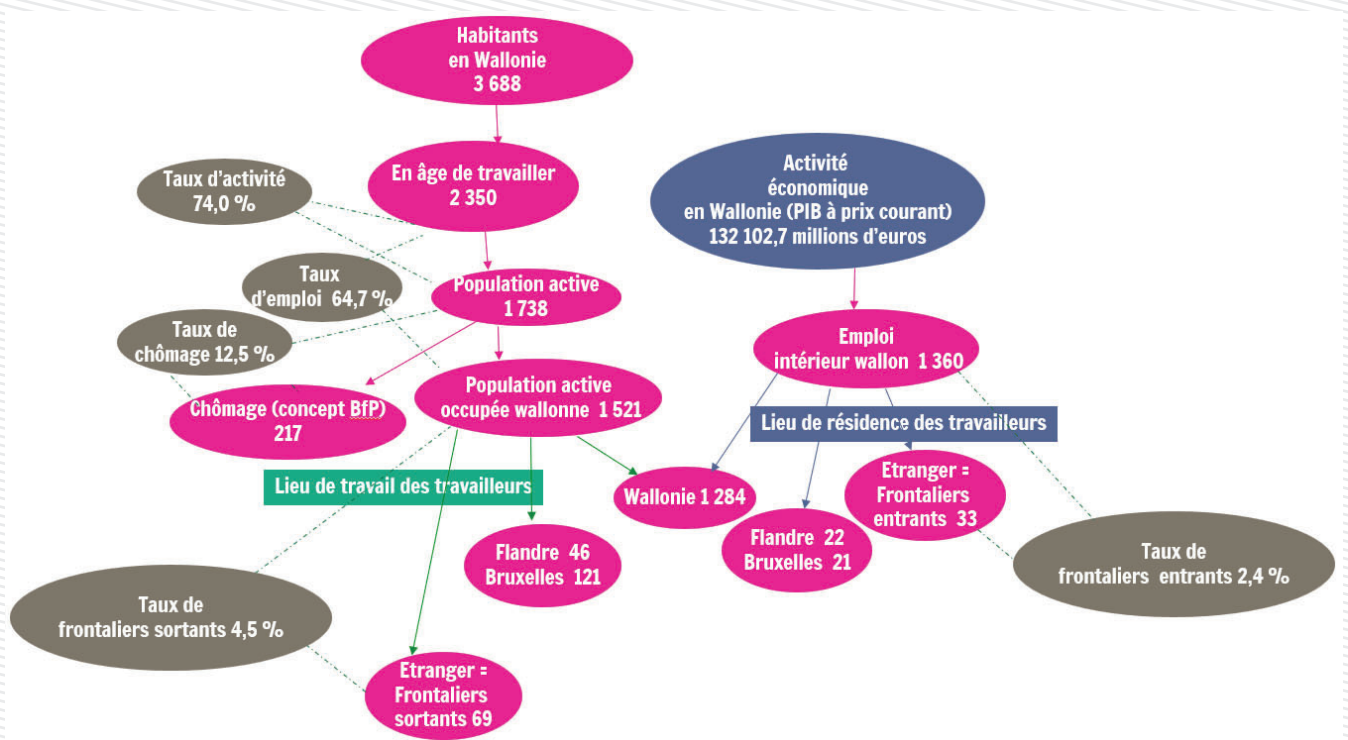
Habitants en Wallonie 3 688

En âge de travailler 2 350

Taux d'activité 74,0 %

Activité économique en Wallonie (PIB à prix courant) 132 102,7 millions d'euros

Taux d'emploi 64,7 %

Population active 1 738

Taux de chômage 12,5 %

Emploi intérieur wallon 1 360

Chômage (concept BfP) 217

Population active occupée wallonne 1 521

Lieu de résidence des travailleurs

Lieu de travail des travailleurs

Wallonie 1 284

Etranger = Frontaliers entrants 33

Flandre 46 Bruxelles 121

Flandre 22 Bruxelles 21

Taux de frontaliers entrants 2,4 %

Taux de frontaliers sortants 4,5 %

Etranger = Frontaliers sortants 69